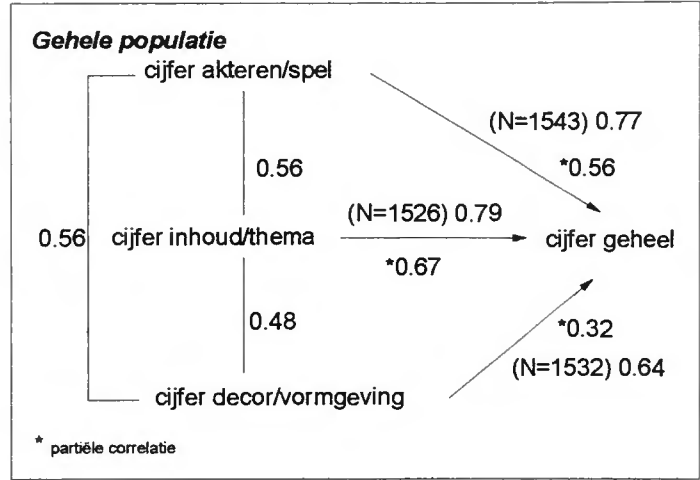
Gehele populatie

cijfer akteren/spel

(N=1543) 0.77

*0.56

0.56

0.56

cijfer inhoud/thema

(N=1526) 0.79

*0.67

cijfer geheel

0.48

*0.32

(N=1532) 0.64

cijfer decor/vormgeving

* partiële correlatie